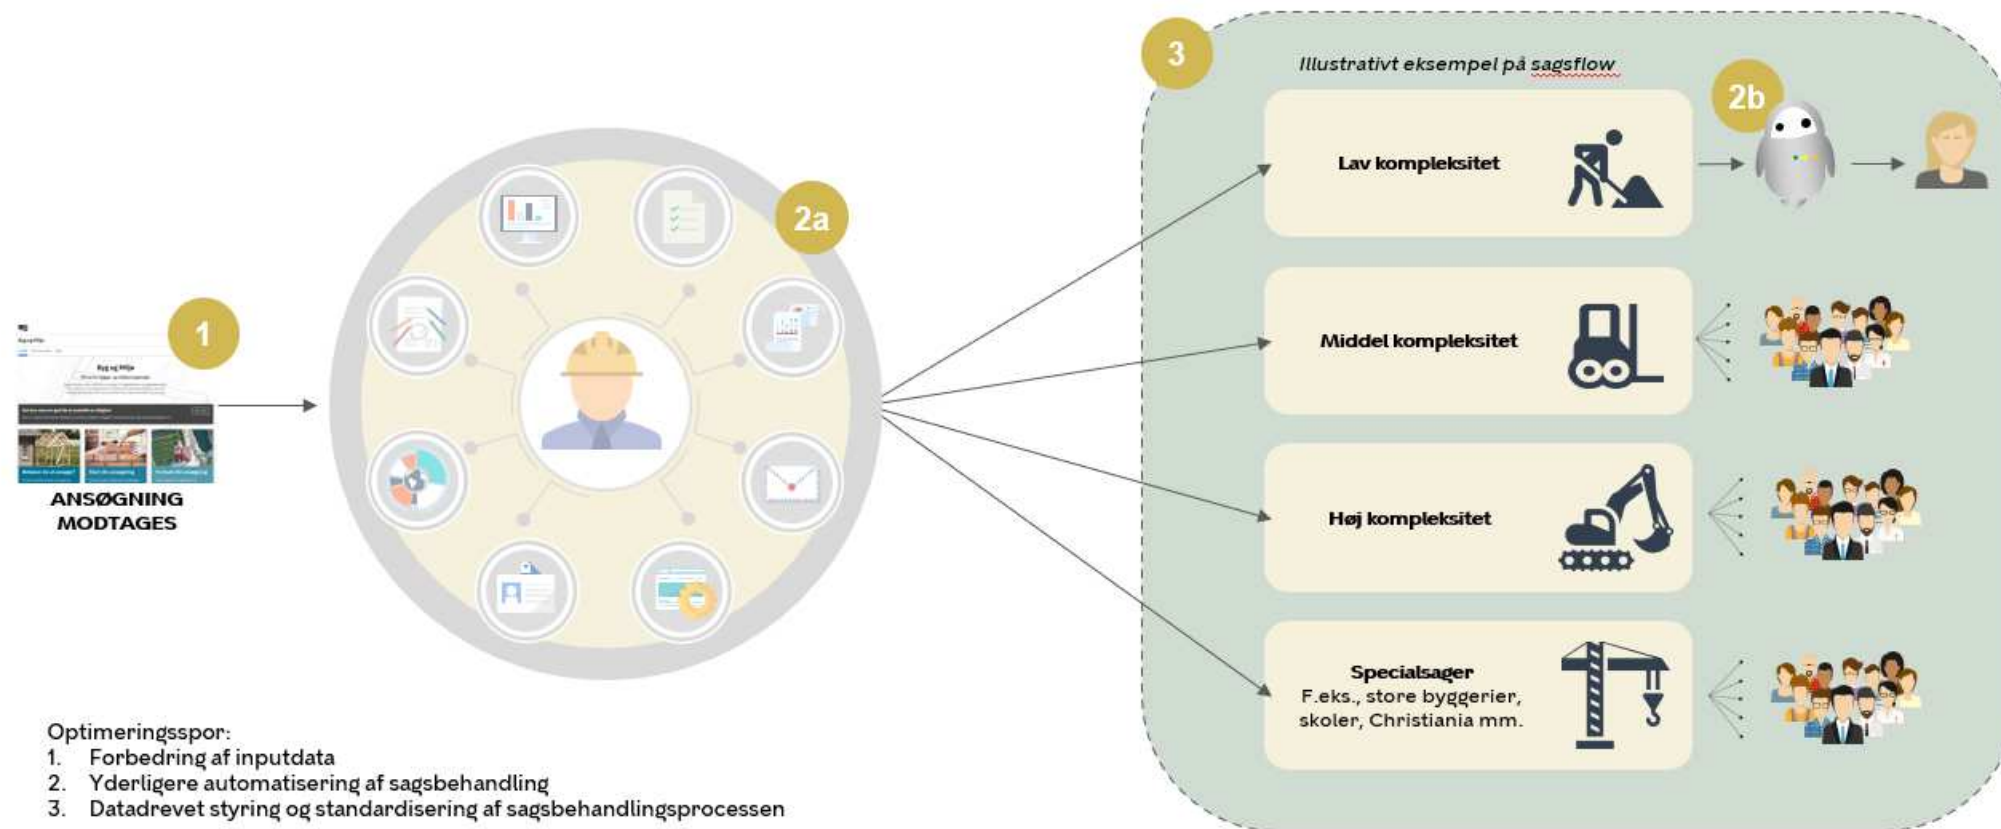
1

ANSØGNING MODTAGES

2a

3

Illustrativt eksempel på sagsflow

2b

Lav kompleksitet

Middel kompleksitet

Høj kompleksitet

Specialsager
F.eks., store byggerier, skoler, Christiania mm.

Optimeringsspor:
1. Forbedring af inputdata
2. Yderligere automatisering af sagsbehandling
3. Datadrevet styring og standardisering af sagsbehandlingsprocessen